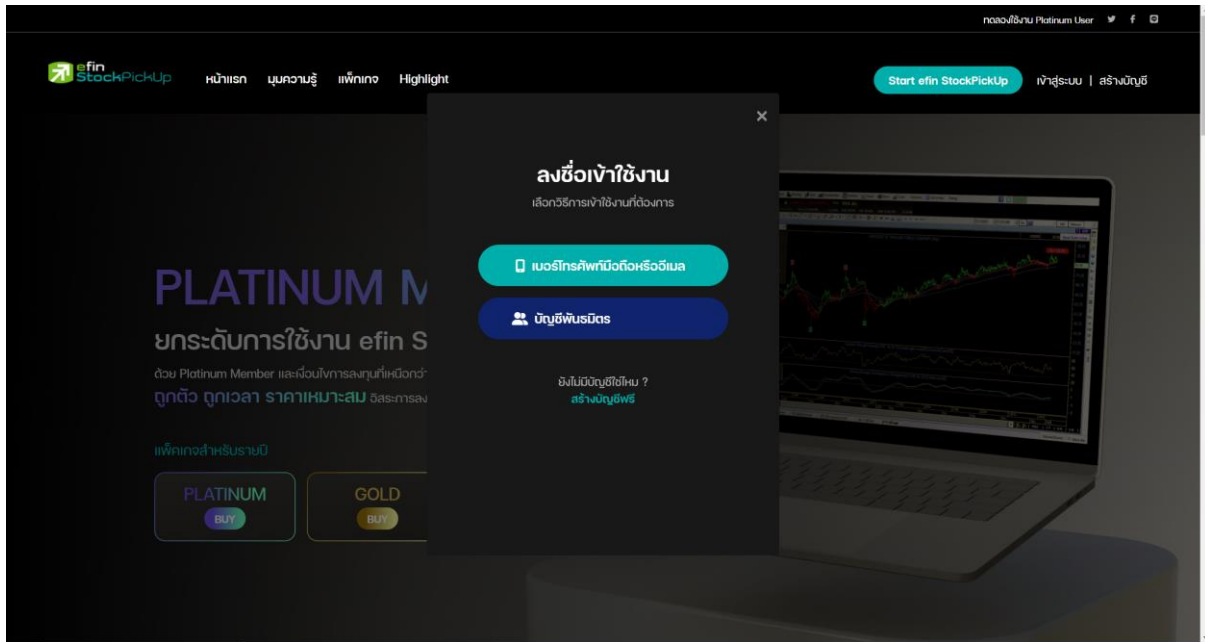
ทดลองใช้งาน Platinum User

efin StockPickUp

หน้าแรก มุมความรู้ แพ็กเกจ Highlight

Start efin StockPickUp

เข้าสู่ระบบ | สร้างบัญชี

×

ลงชื่อเข้าใช้งาน

เลือกวิธีการเข้าใช้งานที่ต้องการ

เบอร์โทรศัพท์มือถือหรืออีเมล

บัญชีพันธมิตร

ยังไม่มีบัญชีใช่ไหม ?

สร้างบัญชีฟรี

PLATINUM M

ยกระดับการใช้งาน efin S

ด้วย Platinum Member และเงื่อนไขการลงทุนที่เหนือกว่

ถูกตัว ถูกเวลา ราคาเหมาะสม อิสระการลง

แพ็คเกจสำหรับรายปี

PLATINUM

BUY

GOLD

BUY